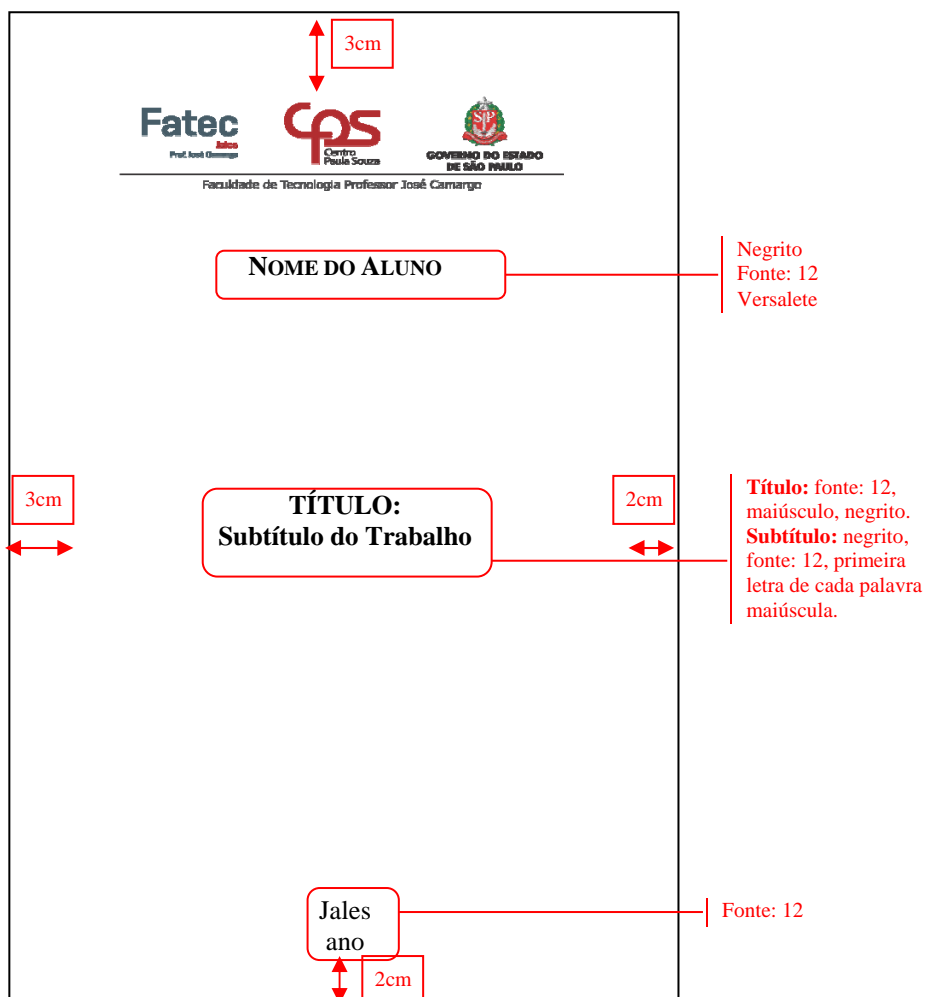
3cm

Fatec
Jales
Prof. José Camargo

CPS
Centro
Paula Souza

SP
GOVERNO DO ESTADO
DE SÃO PAULO

Faculdade de Tecnologia Professor José Camargo

NOME DO ALUNO

Negrito
Fonte: 12
Versalete

3cm

TÍTULO:
Subtítulo do Trabalho

2cm

**Título:** fonte: 12, maiúsculo, negrito. **Subtítulo:** negrito, fonte: 12, primeira letra de cada palavra maiúscula.

Jales
ano

Fonte: 12

2cm